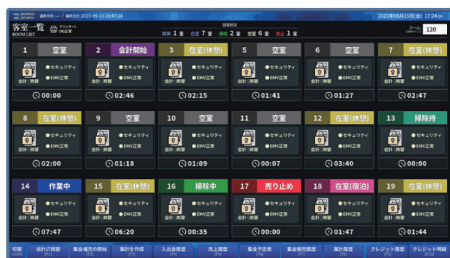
客室一覧
ROOM LIST
最終更新：2023-06-22 05:47:24
2020年05月15日(金) 17:24
120

1 空室
2 会計開始
3 在室(休憩)
5 空室
6 空室
7 在室(休憩)

●セキュリティ
●EMV正常

00:00
02:46
02:15
01:41
01:27
02:47

8 在室(休憩)
9 空室
10 空室
11 空室
12 在室(休憩)
13 掃除待

02:00
01:18
01:09
00:07
03:40
00:00

14 作業中
15 在室(休憩)
16 掃除中
17 売り止め
18 在室(宿泊)
19 在室(休憩)

07:47
06:20
00:35
00:00
07:51
01:44

切替
会計計算額
集金補充の開始
集計を作成
入出金履歴
売上履歴
集金予定表
集金補充履歴
集計履歴
クレジット履歴
クレジット明細